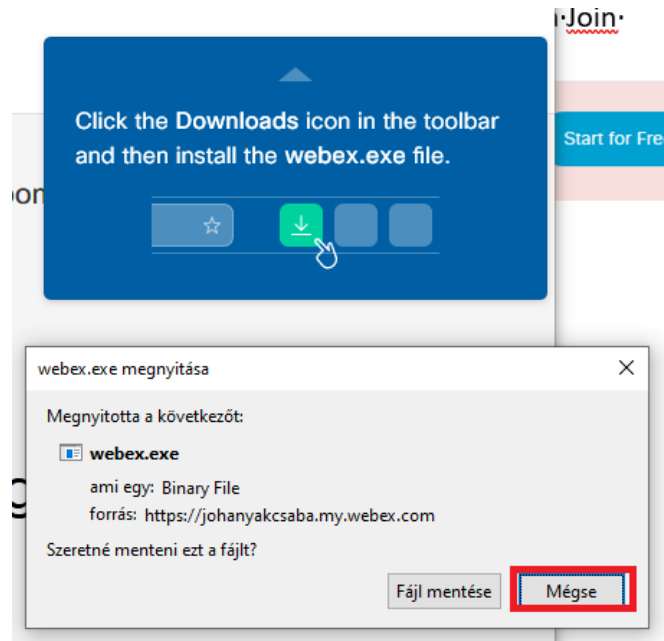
Join

Click the Downloads icon in the toolbar and then install the webex.exe file.

Start for Fre

on

webex.exe megnyitása

Megnyitotta a következőt:

webex.exe

ami egy: Binary File

forrás: https://johanyakcsaba.my.webex.com

Szeretné menteni ezt a fájlt?

Fájl mentése

Mégse